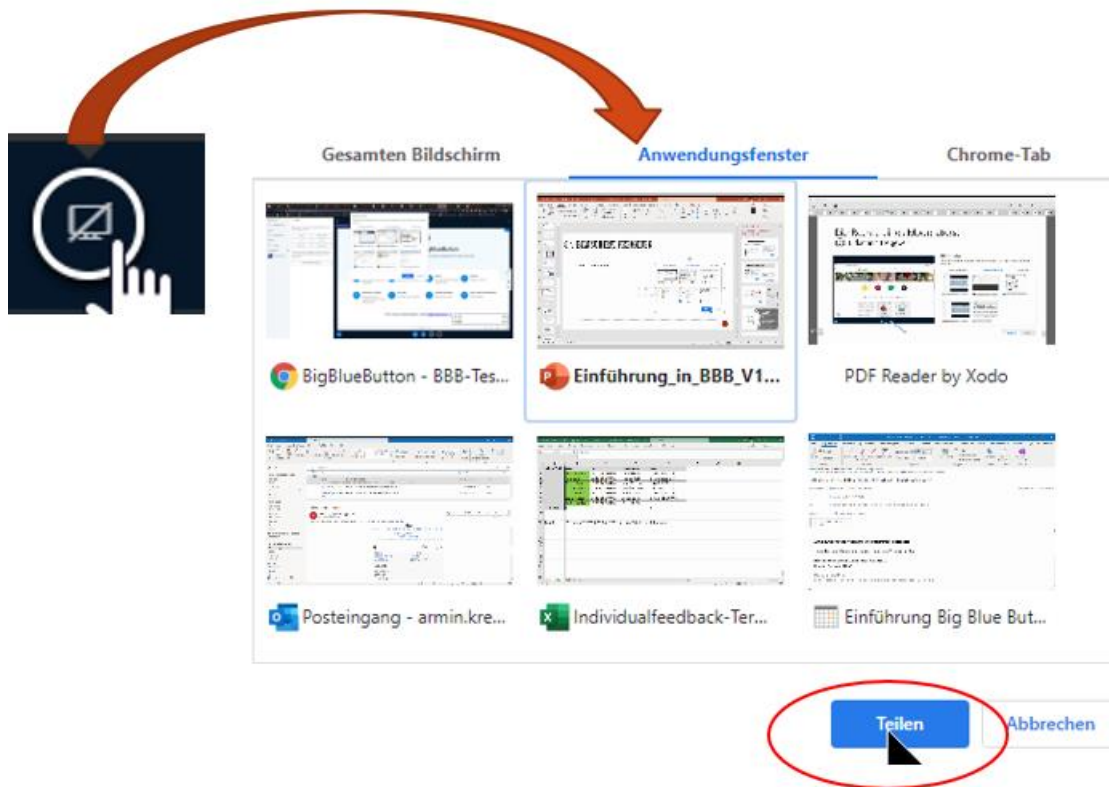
Gesamten Bildschirm

Anwendungsfenster

Chrome-Tab

BigBlueButton - BBB-Tes...

Einführung_in_BBB_V1...

PDF Reader by Xodo

Posteingang - armin.kre...

Individualfeedback-Ter...

Einführung Big Blue But...

Teilen

Abbrechen